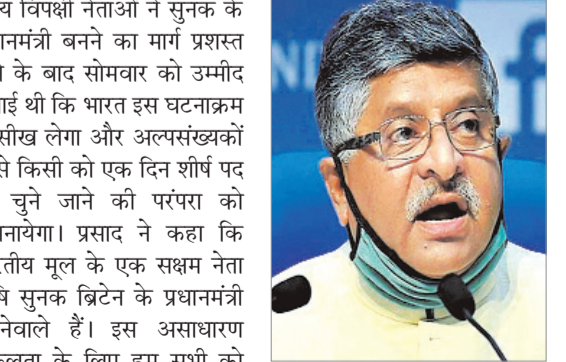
य विपक्षी नेताओं ने सुनक के
ानमंत्री बनने का मार्ग प्रशस्त
ा के बाद सोमवार को उम्मीद
ाई थी कि भारत इस घटनाक्रम
सीख लेगा और अल्पसंख्यकों
से किसी को एक दिन शीर्ष पद
चुने जाने की परंपरा को
नायेगा। प्रसाद ने कहा कि
रतीय मूल के एक सक्षम नेता
षि सुनक ब्रिटेन के प्रधानमंत्री
नेवाले हैं। इस असाधारण
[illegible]